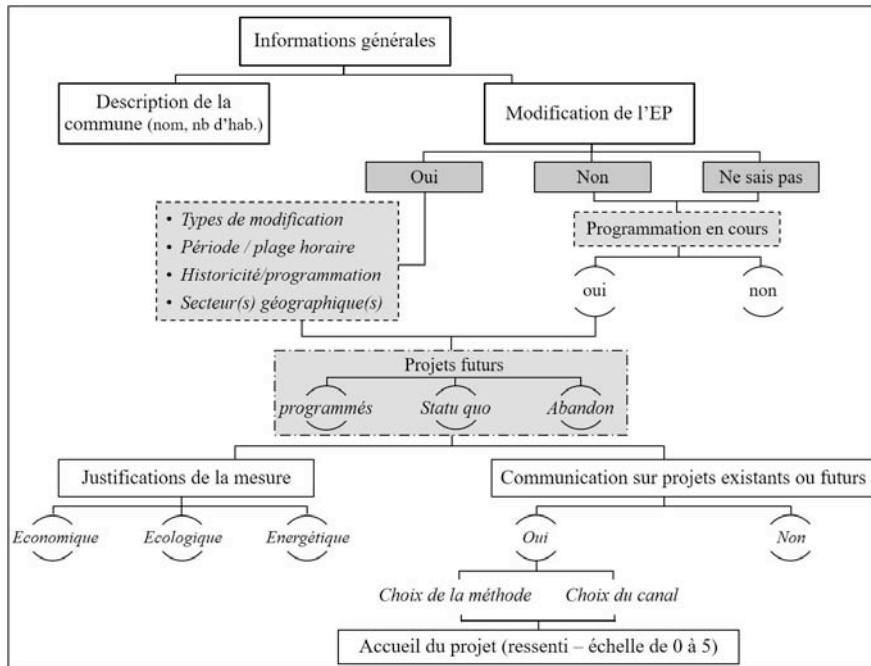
Informations générales

Description de la commune (nom, nb d'hab.)

Modification de l'EP

Oui

Non

Ne sais pas

• Types de modification
• Période / plage horaire
• Historicité/programmation
• Secteur(s) géographique(s)

Programmation en cours

oui

non

Projets futurs

programmés

Statu quo

Abandon

Justifications de la mesure

Communication sur projets existants ou futurs

Economique

Ecologique

Energétique

Oui

Non

Choix de la méthode

Choix du canal

Accueil du projet (ressenti – échelle de 0 à 5)